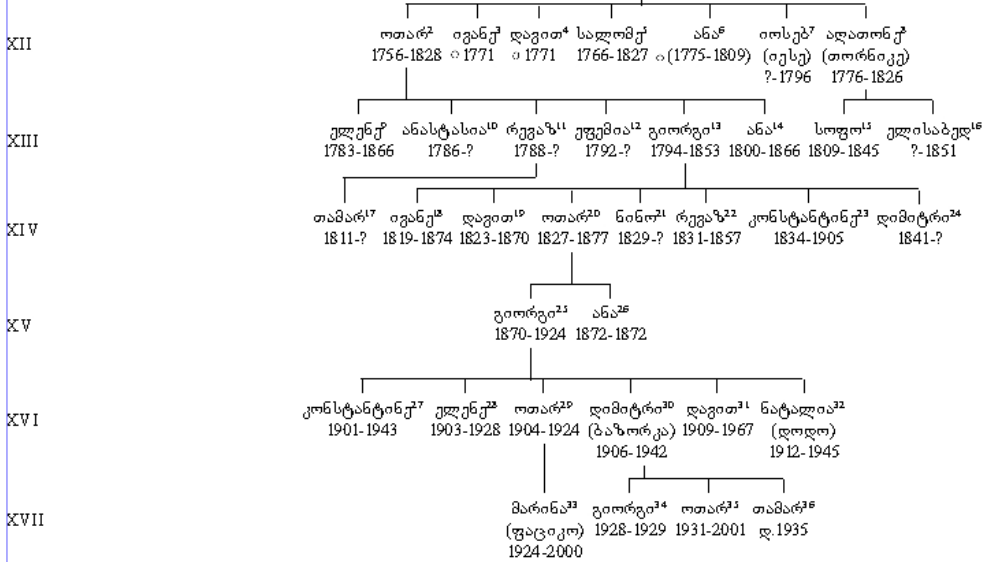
XII

ოთარ² 1756-1828
ივანე³ ○1771
დავით⁴ ○1771
სალომე⁵ 1766-1827
ანა⁶ ○(1775-1809)
იოსებ⁷ (იესე) ?-1796
ალათონე⁸ (თორნიკე) 1776-1826

XIII

ელენე⁹ 1783-1866
ანასტასია¹⁰ 1786-?
რევაზ¹¹ 1788-?
ეფემია¹² 1792-?
გიორგი¹³ 1794-1853
ანა¹⁴ 1800-1866
სოფო¹⁵ 1809-1845
ელისაბედ¹⁶ ?-1851

XIV

თამარ¹⁷ 1811-?
ივანე¹⁸ 1819-1874
დავით¹⁹ 1823-1870
ოთარ²⁰ 1827-1877
ნინო²¹ 1829-?
რევაზ²² 1831-1857
კონსტანტინე²³ 1834-1905
დიმიტრი²⁴ 1841-?

XV

გიორგი²⁵ 1870-1924
ანა²⁶ 1872-1872

XVI

კონსტანტინე²⁷ 1901-1943
ელენე²⁸ 1903-1928
ოთარ²⁹ 1904-1924
დიმიტრი³⁰ (ბაზორკა) 1906-1942
დავით³¹ 1909-1967
ნატალია³² (დოდო) 1912-1945

XVII

მარინა³³ (ფაცოკო) 1924-2000
გიორგი³⁴ 1928-1929
ოთარ³⁵ 1931-2001
თამარ³⁶ დ.1935